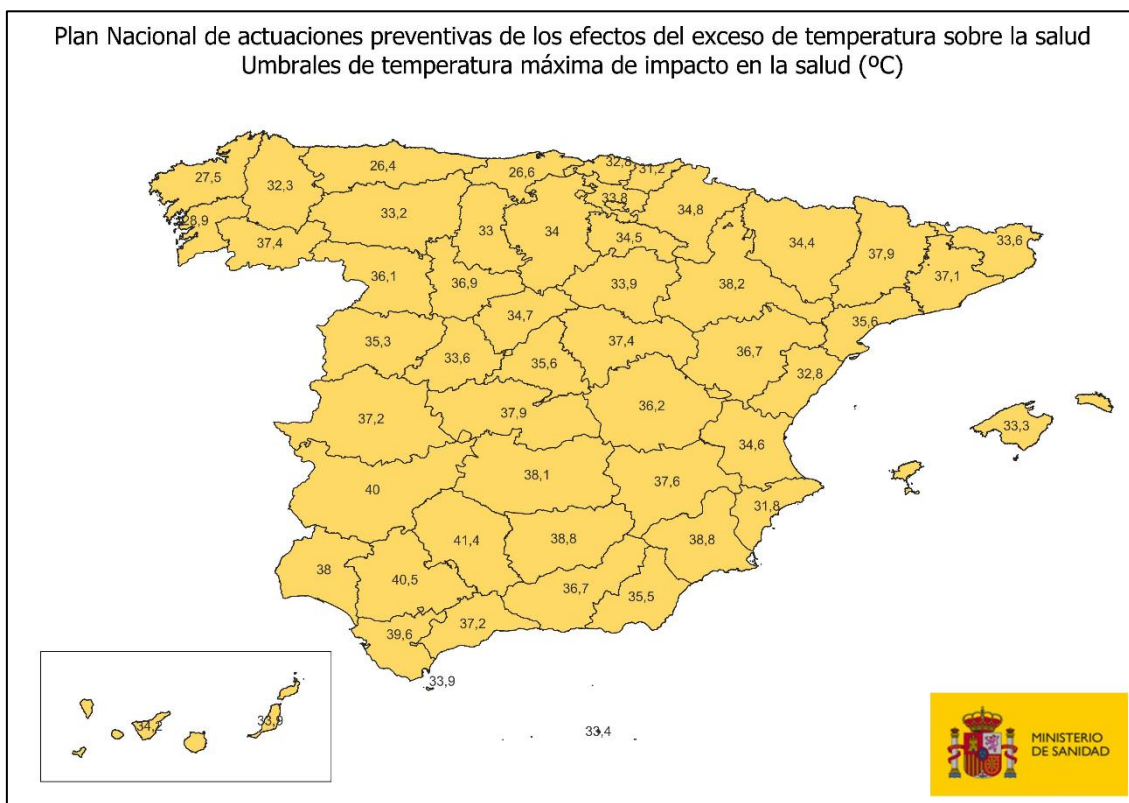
Plan Nacional de actuaciones preventivas de los efectos del exceso de temperatura sobre la salud
Umbrales de temperatura máxima de impacto en la salud (ºC)

27,5
32,3
26,4
26,6
32,8
31,2
33,8
28,9
33,2
33
34
34,8
34,5
34,4
37,9
33,6
37,4
36,1
36,9
33,9
38,2
37,1
34,7
35,6
35,3
33,6
35,6
37,4
36,7
32,8
37,2
37,9
36,2
33,3
34,6
38,1
40
37,6
31,8
41,4
38,8
38,8
38
40,5
36,7
35,5
39,6
37,2
33,9
34,2
33,9
33,4

MINISTERIO DE SANIDAD